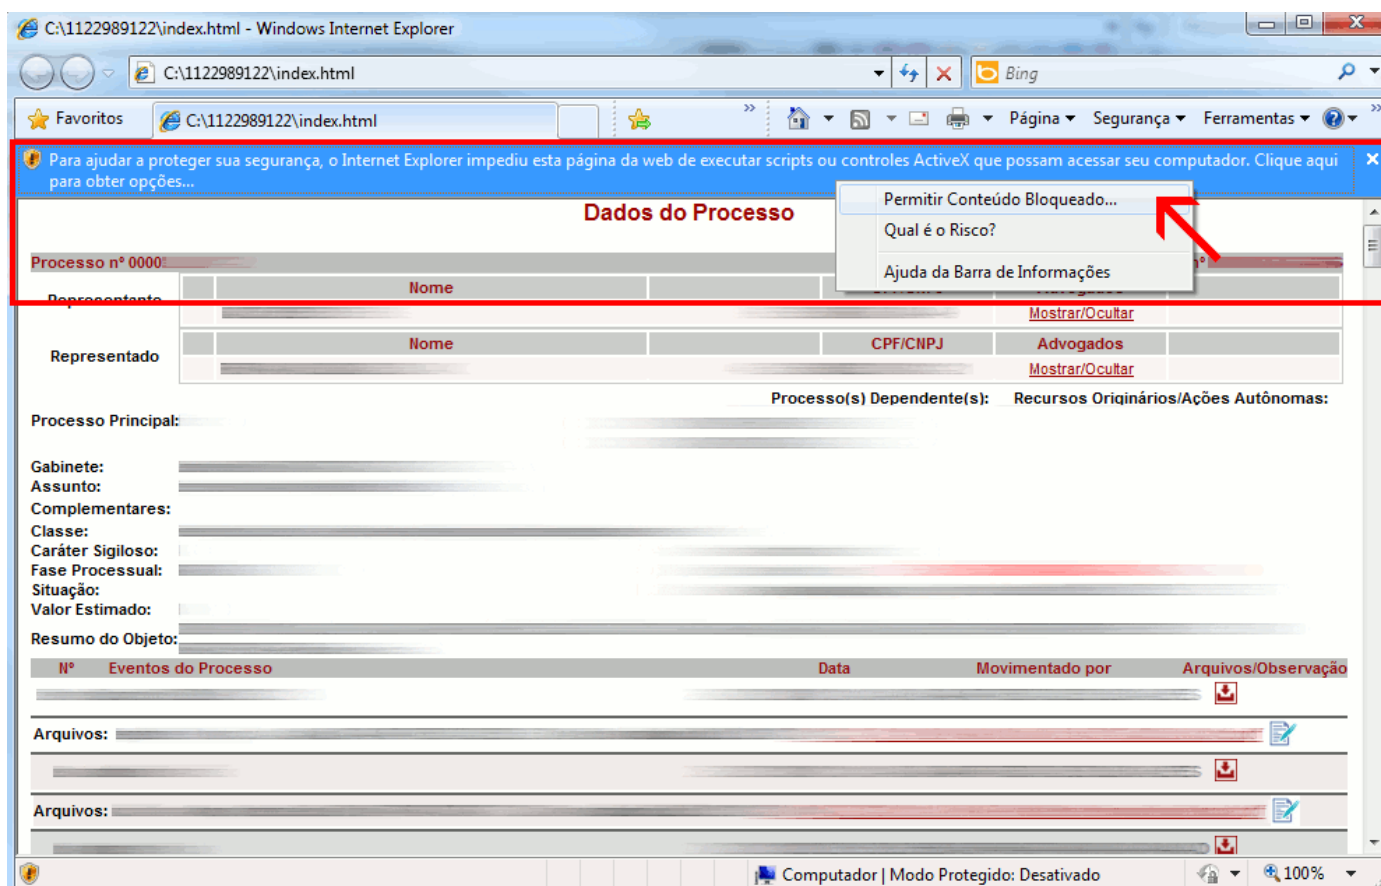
C:\1122989122\index.html - Windows Internet Explorer

C:\1122989122\index.html

Bing

Favoritos

C:\1122989122\index.html

Página ▾ Segurança ▾ Ferramentas ▾

Para ajudar a proteger sua segurança, o Internet Explorer impediu esta página da web de executar scripts ou controles ActiveX que possam acessar seu computador. Clique aqui para obter opções...

Permitir Conteúdo Bloqueado...
Qual é o Risco?
Ajuda da Barra de Informações

Dados do Processo

Processo nº 0000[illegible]

Representante

| | Nome | | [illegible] | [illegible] |
|---|---|---|---|---|
| | | | | Mostrar/Ocultar |

Representado

| | Nome | | CPF/CNPJ | Advogados |
|---|---|---|---|---|
| | | | | Mostrar/Ocultar |

Processo(s) Dependente(s): Recursos Originários/Ações Autônomas:

Processo Principal:

Gabinete:
Assunto:
Complementares:
Classe:
Caráter Sigiloso:
Fase Processual:
Situação:
Valor Estimado:
Resumo do Objeto:

| Nº | Eventos do Processo | Data | Movimentado por | Arquivos/Observação |
|---|---|---|---|---|

Arquivos:

Arquivos:

Computador | Modo Protegido: Desativado

100%